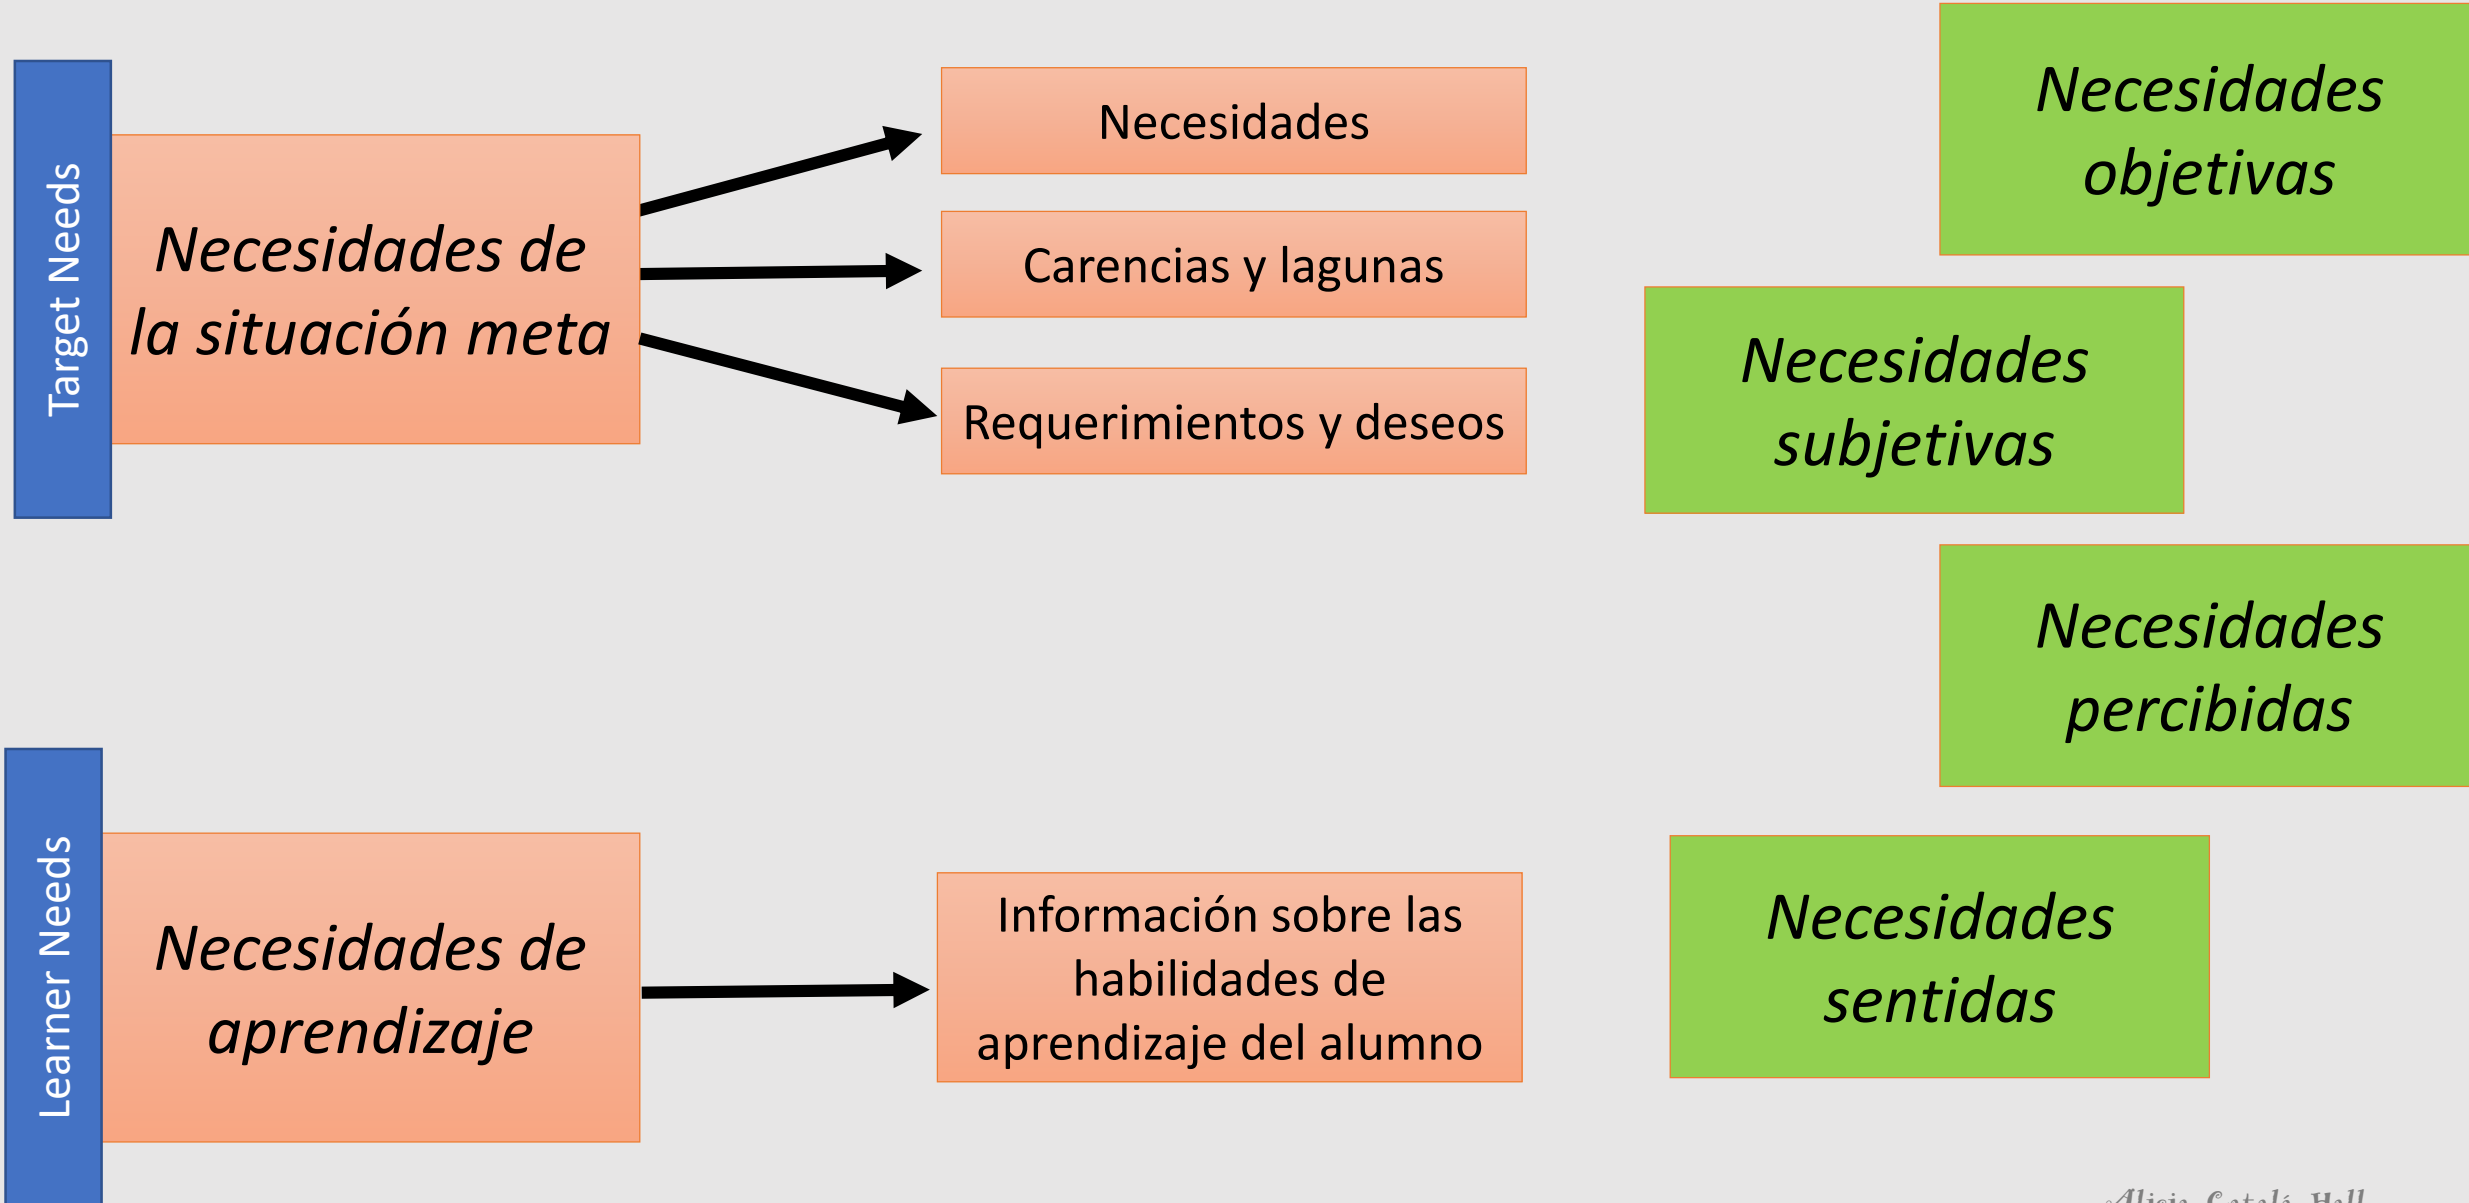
Target Needs

Necesidades de la situación meta

Necesidades

Carencias y lagunas

Requerimientos y deseos

Necesidades objetivas

Necesidades subjetivas

Necesidades percibidas

Learner Needs

Necesidades de aprendizaje

Información sobre las habilidades de aprendizaje del alumno

Necesidades sentidas

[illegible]